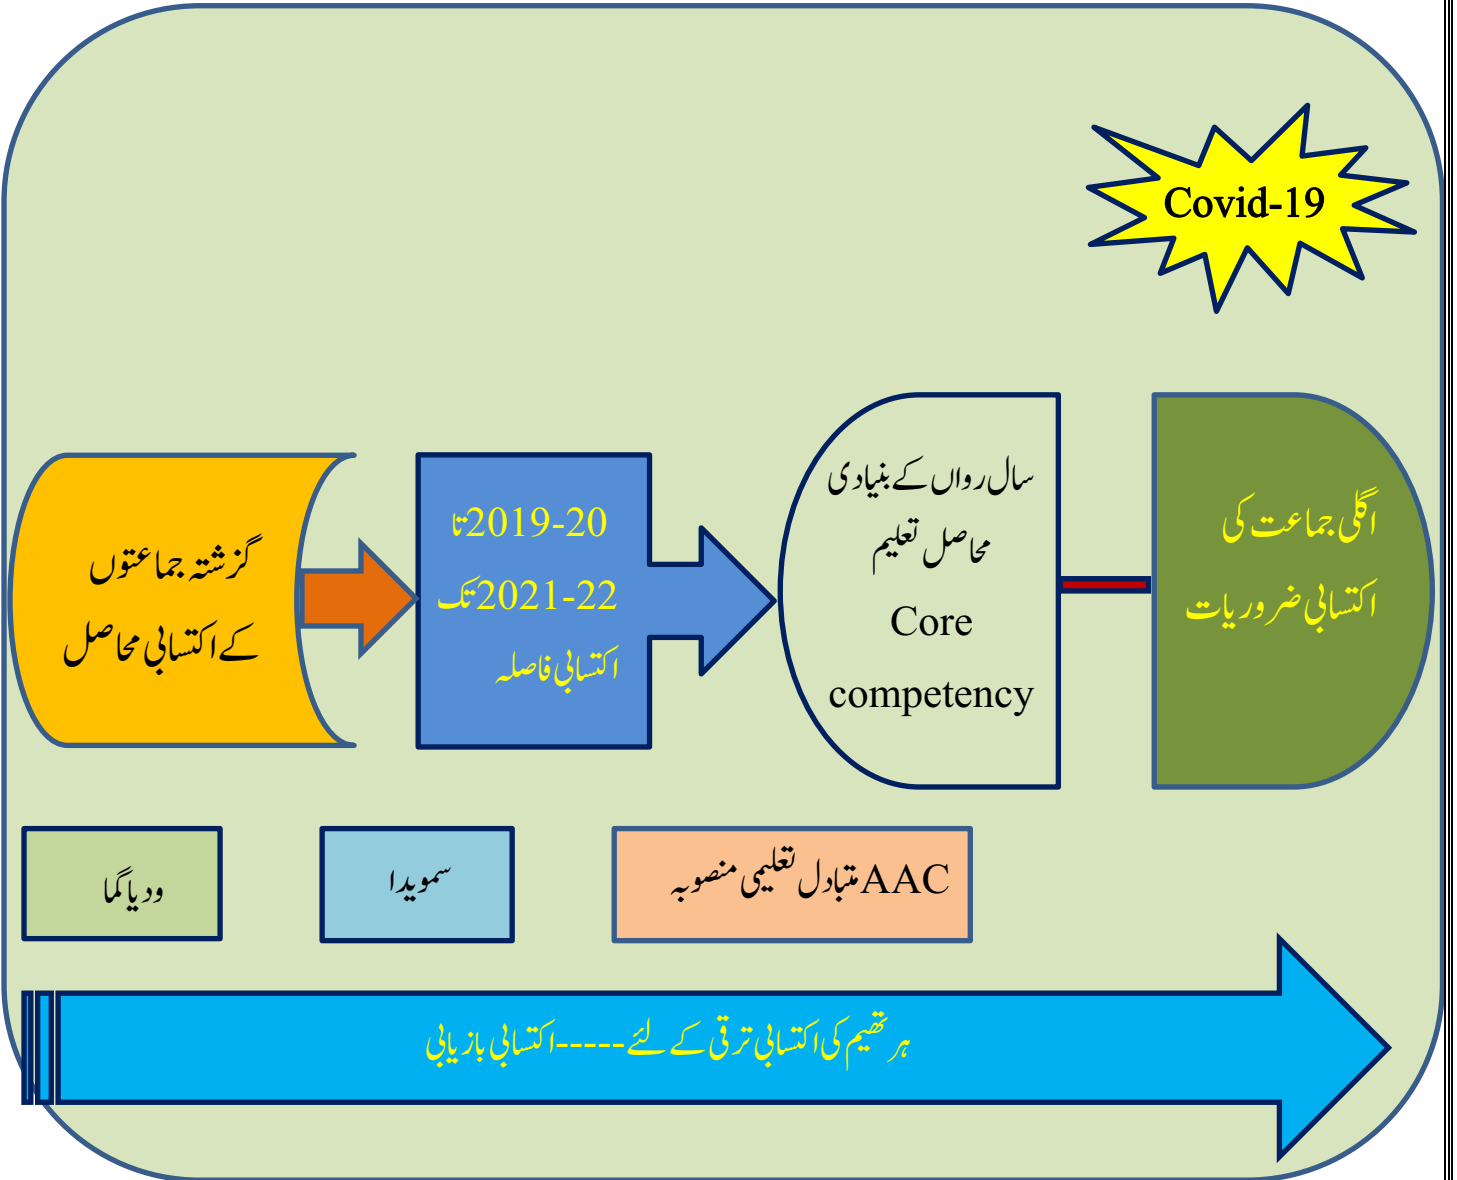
Covid-19

گزشتہ جماعتوں کے اکتسابی محاصل

2019-20تا
2021-22تک
اکتسابی فاصلہ

سال رواں کے بنیادی محاصل تعلیم
Core competency

اگلی جماعت کی اکتسابی ضروریات

ودیاگما

سمویدا

AACمتبادل تعلیمی منصوبہ

ہر تفہیم کی اکتسابی ترقی کے لئے----اکتسابی بازیابی